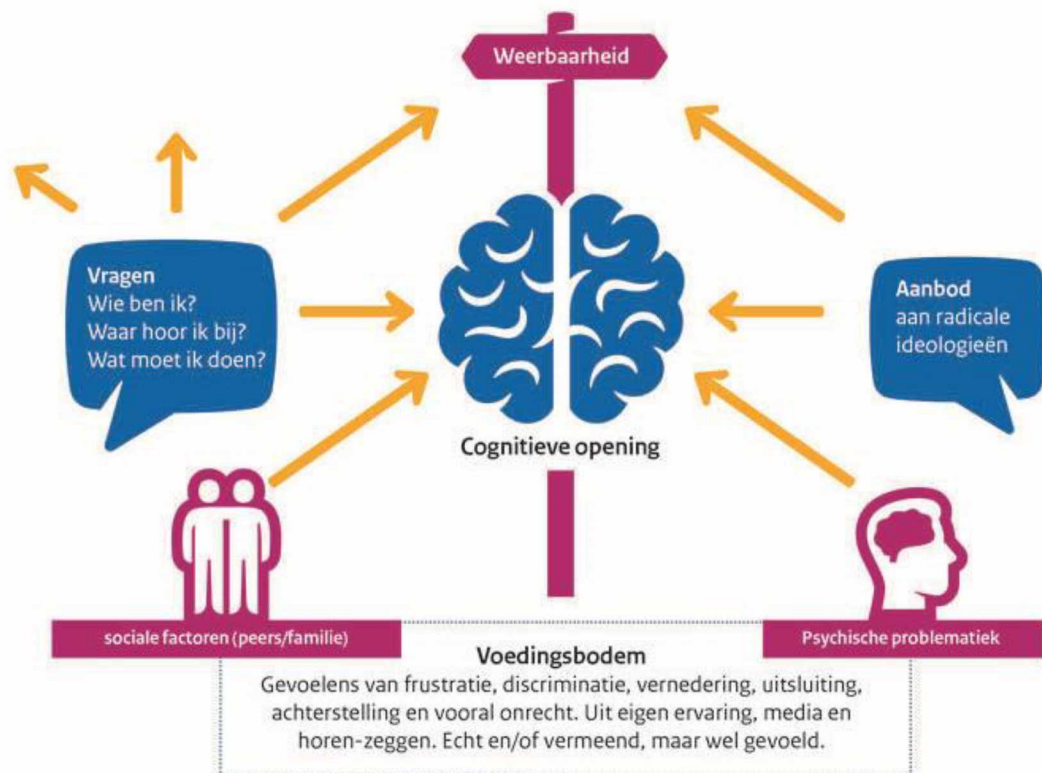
Weerbaarheid

Vragen
Wie ben ik?
Waar hoor ik bij?
Wat moet ik doen?

Aanbod
aan radicale
ideologieën

Cognitieve opening

sociale factoren (peers/familie)

Psychische problematiek

Voedingsbodem
Gevoelens van frustratie, discriminatie, vernedering, uitsluiting, achterstelling en vooral onrecht. Uit eigen ervaring, media en horen-zeggen. Echt en/of vermeend, maar wel gevoeld.